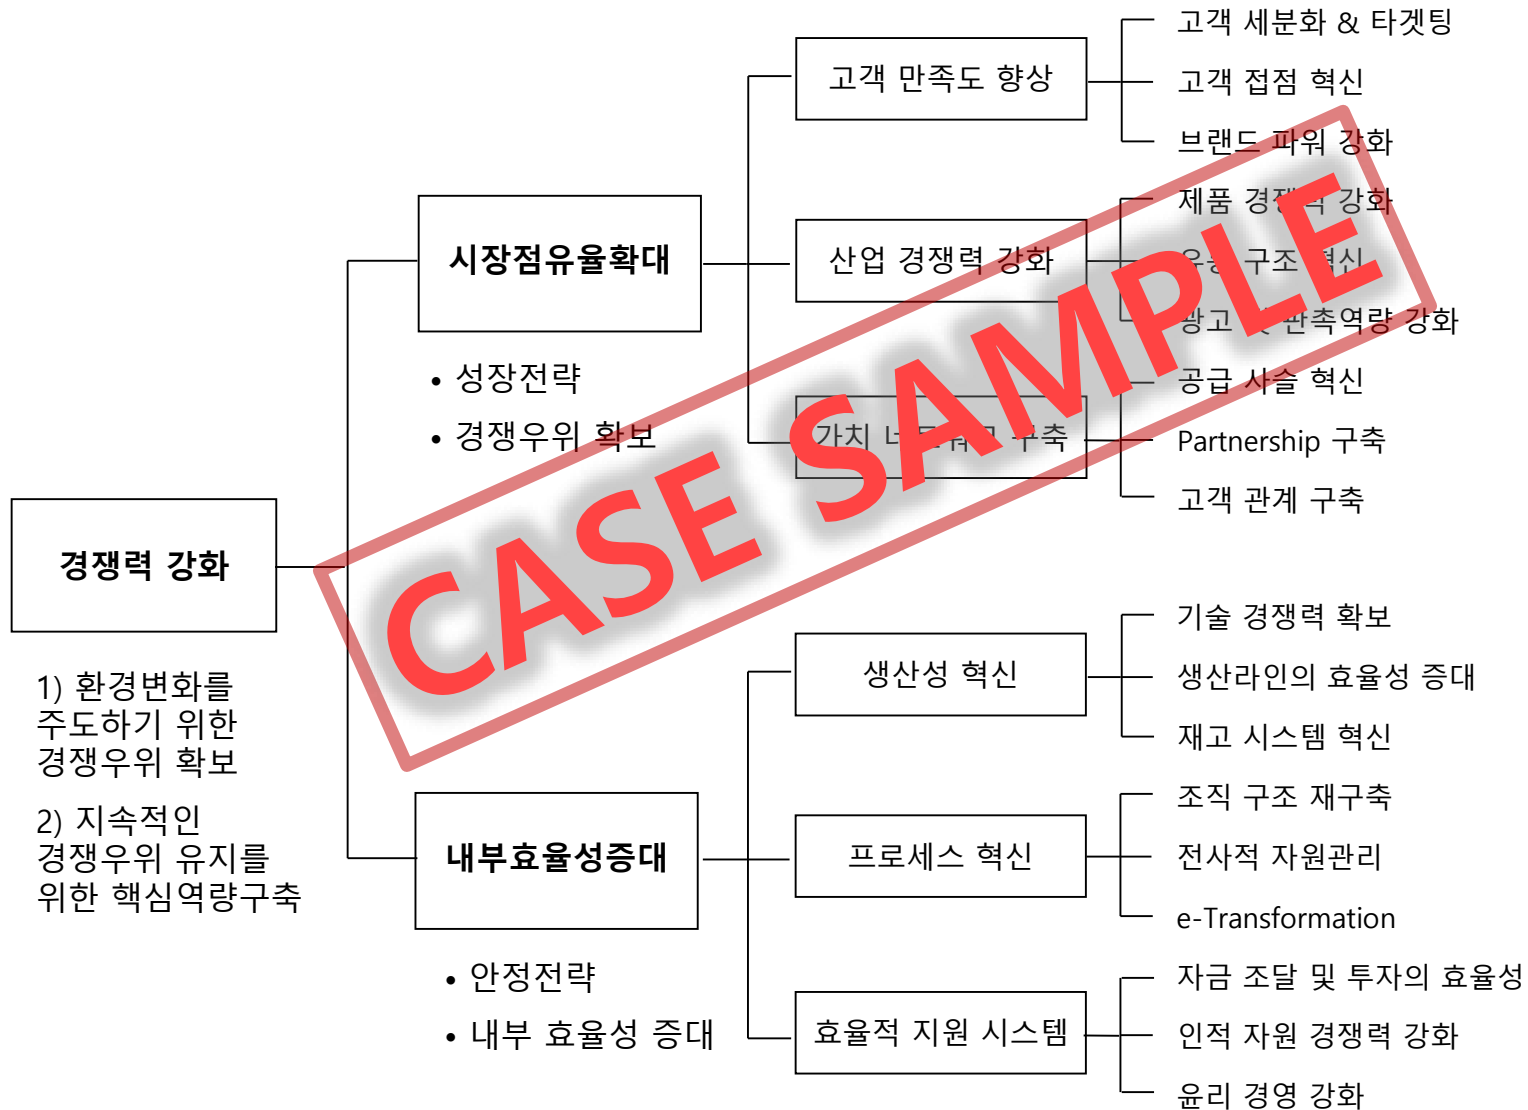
경쟁력 강화

1) 환경변화를 주도하기 위한 경쟁우위 확보

2) 지속적인 경쟁우위 유지를 위한 핵심역량구축

시장점유율확대

• 성장전략

• 경쟁우위 확보

고객 만족도 향상

고객 세분화 & 타겟팅

고객 접점 혁신

브랜드 파워 강화

산업 경쟁력 강화

제품 경쟁력 강화

유통 구조 혁신

광고 및 판촉역량 강화

가치 네트워크 구축

공급 사슬 혁신

Partnership 구축

고객 관계 구축

CASE SAMPLE

내부효율성증대

• 안정전략

• 내부 효율성 증대

생산성 혁신

기술 경쟁력 확보

생산라인의 효율성 증대

재고 시스템 혁신

프로세스 혁신

조직 구조 재구축

전사적 자원관리

e-Transformation

효율적 지원 시스템

자금 조달 및 투자의 효율성

인적 자원 경쟁력 강화

윤리 경영 강화